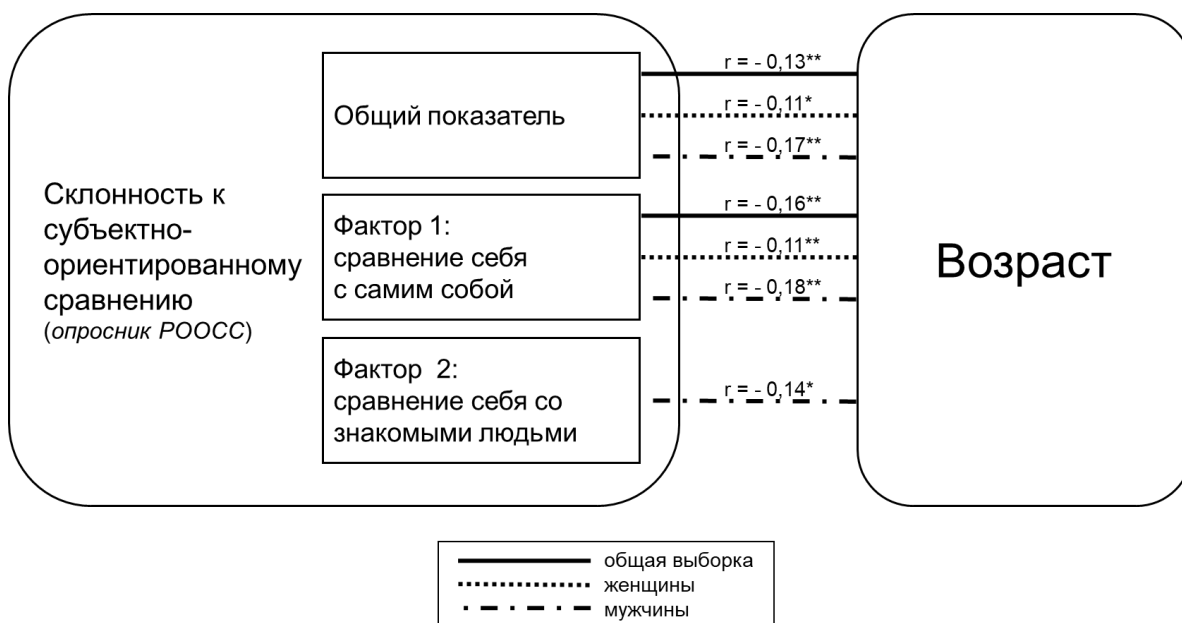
Склонность к субъектно-ориентированному сравнению (*опросник РООСС*)

Общий показатель

r = - 0,13**

r = - 0,11*

r = - 0,17**

Фактор 1: сравнение себя с самим собой

r = - 0,16**

r = - 0,11**

r = - 0,18**

Фактор 2: сравнение себя со знакомыми людьми

r = - 0,14*

Возраст

общая выборка
женщины
мужчины